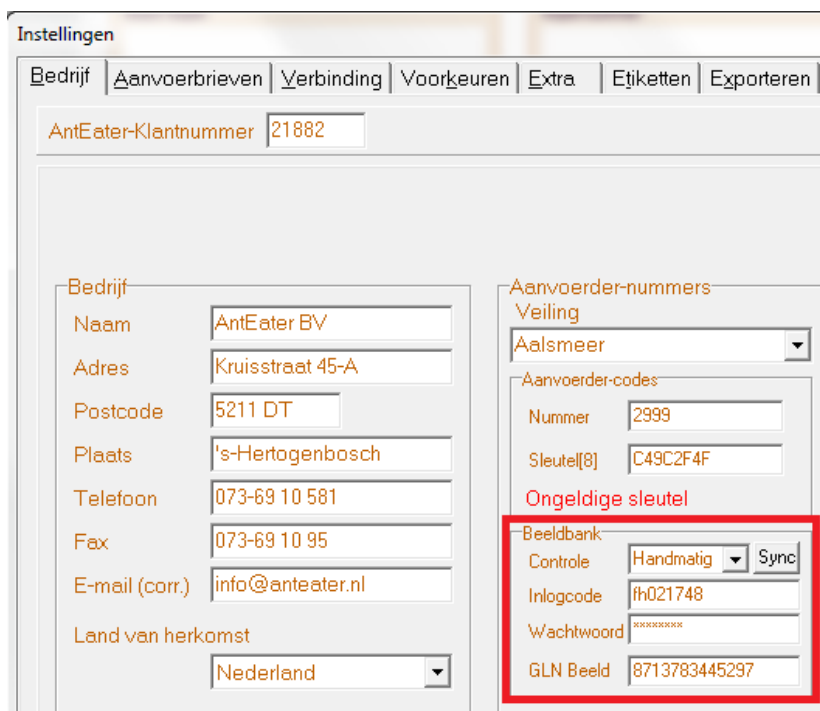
Instellingen

Bedrijf | Aanvoerbrieven | Verbinding | Voorkeuren | Extra | Etiketten | Exporteren

AntEater-Klantnummer 21882

Bedrijf
Naam AntEater BV
Adres Kruisstraat 45-A
Postcode 5211 DT
Plaats 's-Hertogenbosch
Telefoon 073-69 10 581
Fax 073-69 10 95
E-mail (corr.) info@anteater.nl
Land van herkomst
Nederland

Aanvoerder-nummers
Veiling
Aalsmeer
Aanvoerder-codes
Nummer 2999
Sleutel[8] C49C2F4F
Ongeldige sleutel
Beeldbank
Controle Handmatig Sync
Inlogcode fh021748
Wachtwoord ********
GLN Beeld 8713783445297